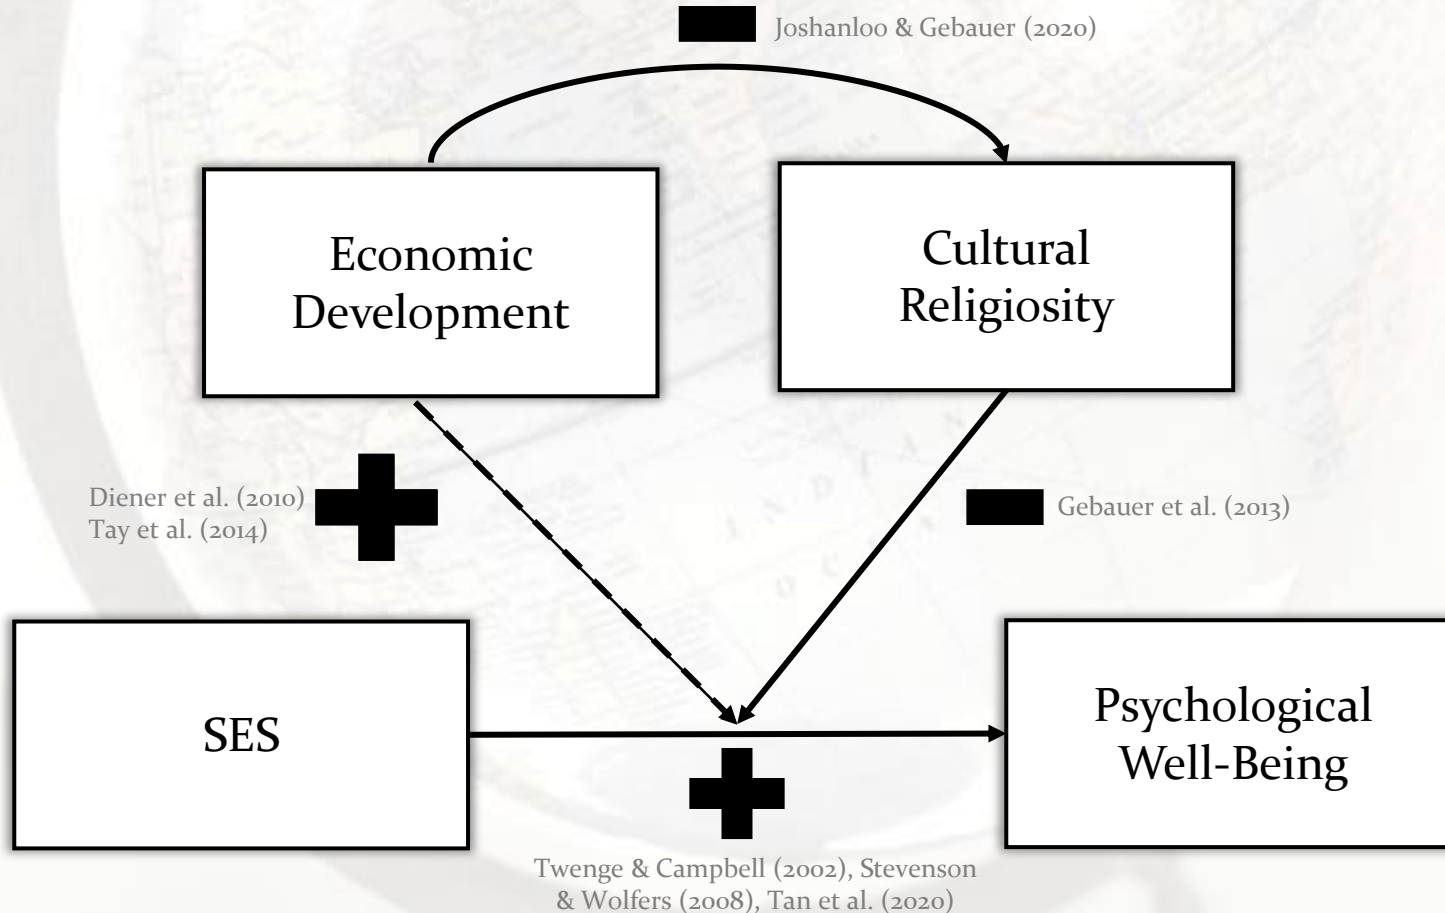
Joshanloo & Gebauer (2020)

Economic Development

Cultural Religiosity

Diener et al. (2010)
Tay et al. (2014)

Gebauer et al. (2013)

SES

Psychological Well-Being

Twenge & Campbell (2002), Stevenson & Wolfers (2008), Tan et al. (2020)